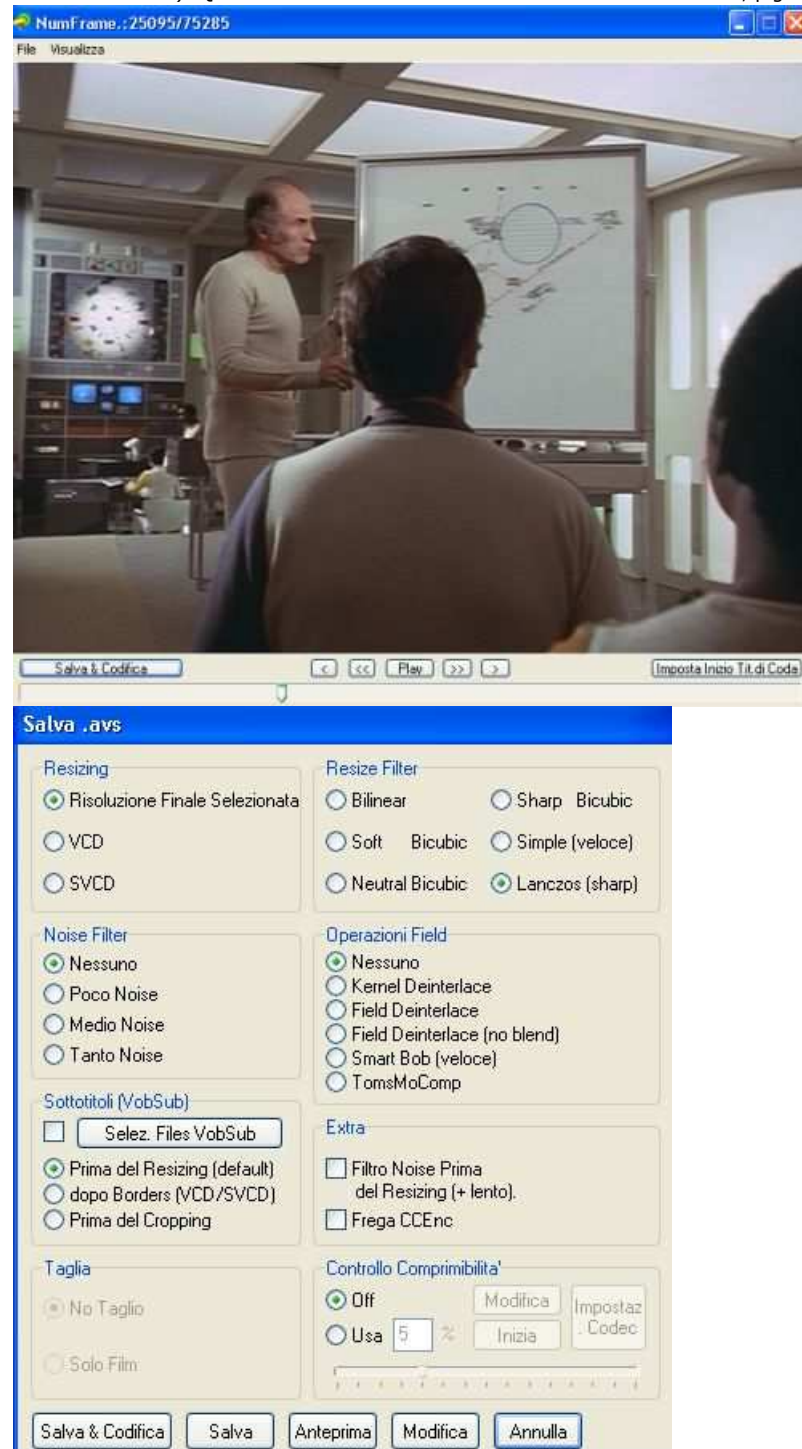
NumFrame.:25095/75285

File Visualizza

Salva & Codifica

< << Play >> >

Imposta Inizio Tit.di Coda

Salva .avs

Resizing
Risoluzione Finale Selezionata
VCD
SVCD

Resize Filter
Bilinear
Sharp Bicubic
Soft Bicubic
Simple (veloce)
Neutral Bicubic
Lanczos (sharp)

Noise Filter
Nessuno
Poco Noise
Medio Noise
Tanto Noise

Operazioni Field
Nessuno
Kernel Deinterlace
Field Deinterlace
Field Deinterlace (no blend)
Smart Bob (veloce)
TomsMoComp

Sottotitoli (VobSub)
Selez. Files VobSub
Prima del Resizing (default)
dopo Borders (VCD/SVCD)
Prima del Cropping

Extra
Filtro Noise Prima del Resizing (+ lento).
Frega CCEnc

Taglia
No Taglio
Solo Film

Controllo Comprimibilita'
Off
Usa 5 %
Modifica
Inizia
Impostaz. Codec

Salva & Codifica
Salva
Anteprima
Modifica
Annulla